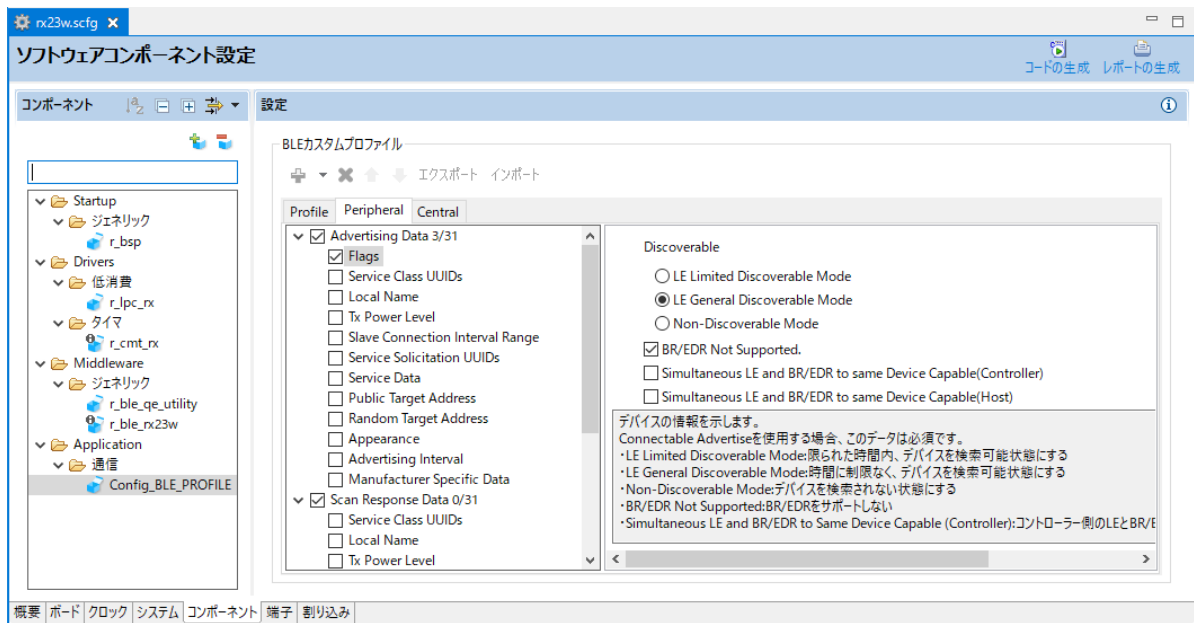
rx23w.scfg ✕

ソフトウェアコンポーネント設定

コードの生成 レポートの生成

コンポーネント

設定

Startup
ジェネリック
r_bsp
Drivers
低消費
r_lpc_rx
タイマ
r_cmt_rx
Middleware
ジェネリック
r_ble_qe_utility
r_ble_rx23w
Application
通信
Config_BLE_PROFILE

BLEカスタムプロファイル

エクスポート インポート

Profile Peripheral Central

Advertising Data 3/31
Flags
Service Class UUIDs
Local Name
Tx Power Level
Slave Connection Interval Range
Service Solicitation UUIDs
Service Data
Public Target Address
Random Target Address
Appearance
Advertising Interval
Manufacturer Specific Data
Scan Response Data 0/31
Service Class UUIDs
Local Name
Tx Power Level

Discoverable

LE Limited Discoverable Mode
LE General Discoverable Mode
Non-Discoverable Mode
BR/EDR Not Supported.
Simultaneous LE and BR/EDR to same Device Capable(Controller)
Simultaneous LE and BR/EDR to same Device Capable(Host)

デバイスの情報を示します。
Connectable Advertiseを使用する場合、このデータは必須です。
・LE Limited Discoverable Mode:限られた時間内、デバイスを検索可能状態にする
・LE General Discoverable Mode:時間に制限なく、デバイスを検索可能状態にする
・Non-Discoverable Mode:デバイスを検索されない状態にする
・BR/EDR Not Supported:BR/EDRをサポートしない
・Simultaneous LE and BR/EDR to Same Device Capable (Controller):コントローラー側のLEとBR/E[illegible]

概要 ボード クロック システム コンポーネント 端子 割り込み